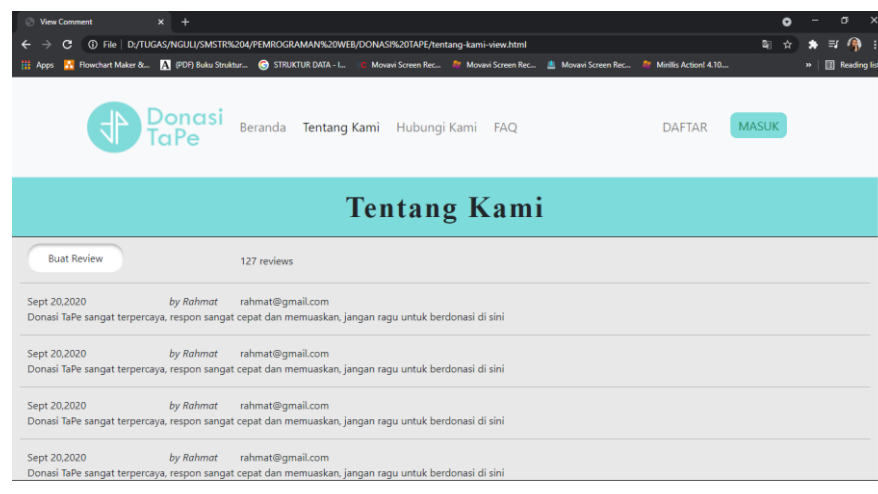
View Comment

File | D:/TUGAS/NGULI/SMSTR%204/PEMROGRAMAN%20WEB/DONASI%20TAPE/tentang-kami-view.html

Apps Flowchart Maker &... (PDF) Buku Struktur... STRUKTUR DATA - I... Movavi Screen Rec... Movavi Screen Rec... Movavi Screen Rec... Mirillis Action! 4.10.... » Reading list

Donasi TaPe Beranda Tentang Kami Hubungi Kami FAQ DAFTAR MASUK

Tentang Kami

Buat Review 127 reviews

Sept 20,2020 by Rahmat rahmat@gmail.com
Donasi TaPe sangat terpercaya, respon sangat cepat dan memuaskan, jangan ragu untuk berdonasi di sini

Sept 20,2020 by Rahmat rahmat@gmail.com
Donasi TaPe sangat terpercaya, respon sangat cepat dan memuaskan, jangan ragu untuk berdonasi di sini

Sept 20,2020 by Rahmat rahmat@gmail.com
Donasi TaPe sangat terpercaya, respon sangat cepat dan memuaskan, jangan ragu untuk berdonasi di sini

Sept 20,2020 by Rahmat rahmat@gmail.com
Donasi TaPe sangat terpercaya, respon sangat cepat dan memuaskan, jangan ragu untuk berdonasi di sini